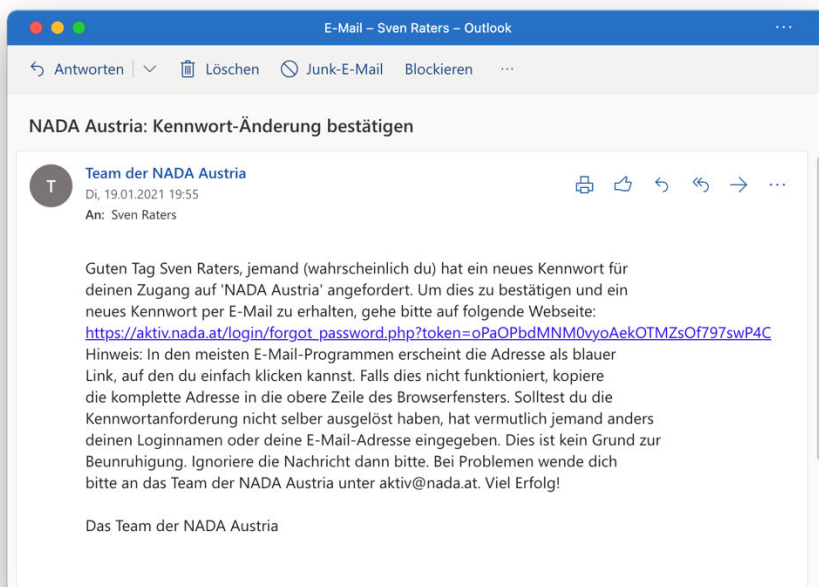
E-Mail – Sven Raters – Outlook

Antworten | Löschen | Junk-E-Mail | Blockieren | ···

NADA Austria: Kennwort-Änderung bestätigen

T

Team der NADA Austria
Di, 19.01.2021 19:55
An: Sven Raters

Guten Tag Sven Raters, jemand (wahrscheinlich du) hat ein neues Kennwort für deinen Zugang auf 'NADA Austria' angefordert. Um dies zu bestätigen und ein neues Kennwort per E-Mail zu erhalten, gehe bitte auf folgende Webseite: https://aktiv.nada.at/login/forgot_password.php?token=oPaOPbdMNM0vyoAekOTMZsOf797swP4C
Hinweis: In den meisten E-Mail-Programmen erscheint die Adresse als blauer Link, auf den du einfach klicken kannst. Falls dies nicht funktioniert, kopiere die komplette Adresse in die obere Zeile des Browserfensters. Solltest du die Kennwortanforderung nicht selber ausgelöst haben, hat vermutlich jemand anders deinen Loginnamen oder deine E-Mail-Adresse eingegeben. Dies ist kein Grund zur Beunruhigung. Ignoriere die Nachricht dann bitte. Bei Problemen wende dich bitte an das Team der NADA Austria unter aktiv@nada.at. Viel Erfolg!

Das Team der NADA Austria